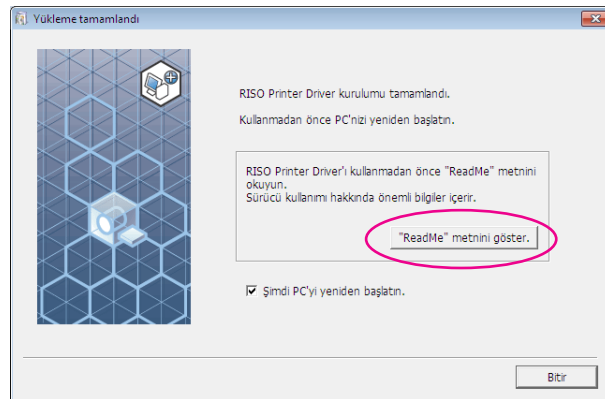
Yükleme tamamlandı

RISO Printer Driver kurulumu tamamlandı.

Kullanmadan önce PC'nizi yeniden başlatın.

RISO Printer Driver'ı kullanmadan önce "ReadMe" metnini okuyun.
Sürücü kullanımı hakkında önemli bilgiler içerir.

"ReadMe" metnini göster.

☑ Şimdi PC'yi yeniden başlatın.

Bitir